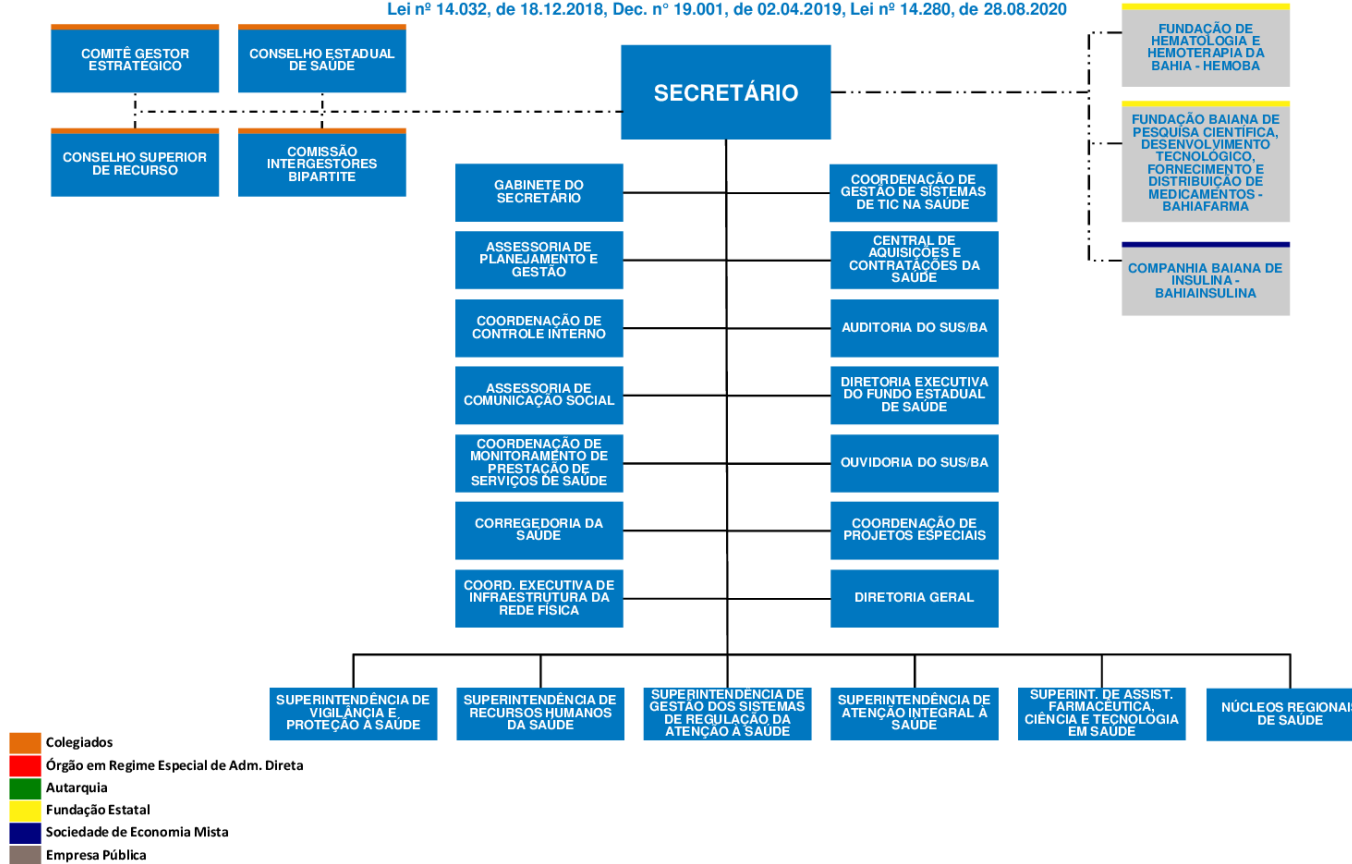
Lei nº 14.032, de 18.12.2018, Dec. n° 19.001, de 02.04.2019, Lei nº 14.280, de 28.08.2020

COMITÊ GESTOR ESTRATÉGICO

CONSELHO ESTADUAL DE SAÚDE

CONSELHO SUPERIOR DE RECURSO

COMISSÃO INTERGESTORES BIPARTITE

SECRETÁRIO

FUNDAÇÃO DE HEMATOLOGIA E HEMOTERAPIA DA BAHIA - HEMOBA

FUNDAÇÃO BAIANA DE PESQUISA CIENTÍFICA, DESENVOLVIMENTO TECNOLÓGICO, FORNECIMENTO E DISTRIBUIÇÃO DE MEDICAMENTOS - BAHIAFARMA

COMPANHIA BAIANA DE INSULINA - BAHIAINSULINA

GABINETE DO SECRETÁRIO

COORDENAÇÃO DE GESTÃO DE SISTEMAS DE TIC NA SAÚDE

ASSESSORIA DE PLANEJAMENTO E GESTÃO

CENTRAL DE AQUISIÇÕES E CONTRATAÇÕES DA SAÚDE

COORDENAÇÃO DE CONTROLE INTERNO

AUDITORIA DO SUS/BA

ASSESSORIA DE COMUNICAÇÃO SOCIAL

DIRETORIA EXECUTIVA DO FUNDO ESTADUAL DE SAÚDE

COORDENAÇÃO DE MONITORAMENTO DE PRESTAÇÃO DE SERVIÇOS DE SAÚDE

OUVIDORIA DO SUS/BA

CORREGEDORIA DA SAÚDE

COORDENAÇÃO DE PROJETOS ESPECIAIS

COORD. EXECUTIVA DE INFRAESTRUTURA DA REDE FÍSICA

DIRETORIA GERAL

SUPERINTENDÊNCIA DE VIGILÂNCIA E PROTEÇÃO À SAÚDE

SUPERINTENDÊNCIA DE RECURSOS HUMANOS DA SAÚDE

SUPERINTENDÊNCIA DE GESTÃO DOS SISTEMAS DE REGULAÇÃO DA ATENÇÃO À SAÚDE

SUPERINTENDÊNCIA DE ATENÇÃO INTEGRAL À SAÚDE

SUPERINT. DE ASSIST. FARMACÊUTICA, CIÊNCIA E TECNOLOGIA EM SAÚDE

NÚCLEOS REGIONAIS DE SAÚDE

Colegiados
Órgão em Regime Especial de Adm. Direta
Autarquia
Fundação Estatal
Sociedade de Economia Mista
Empresa Pública